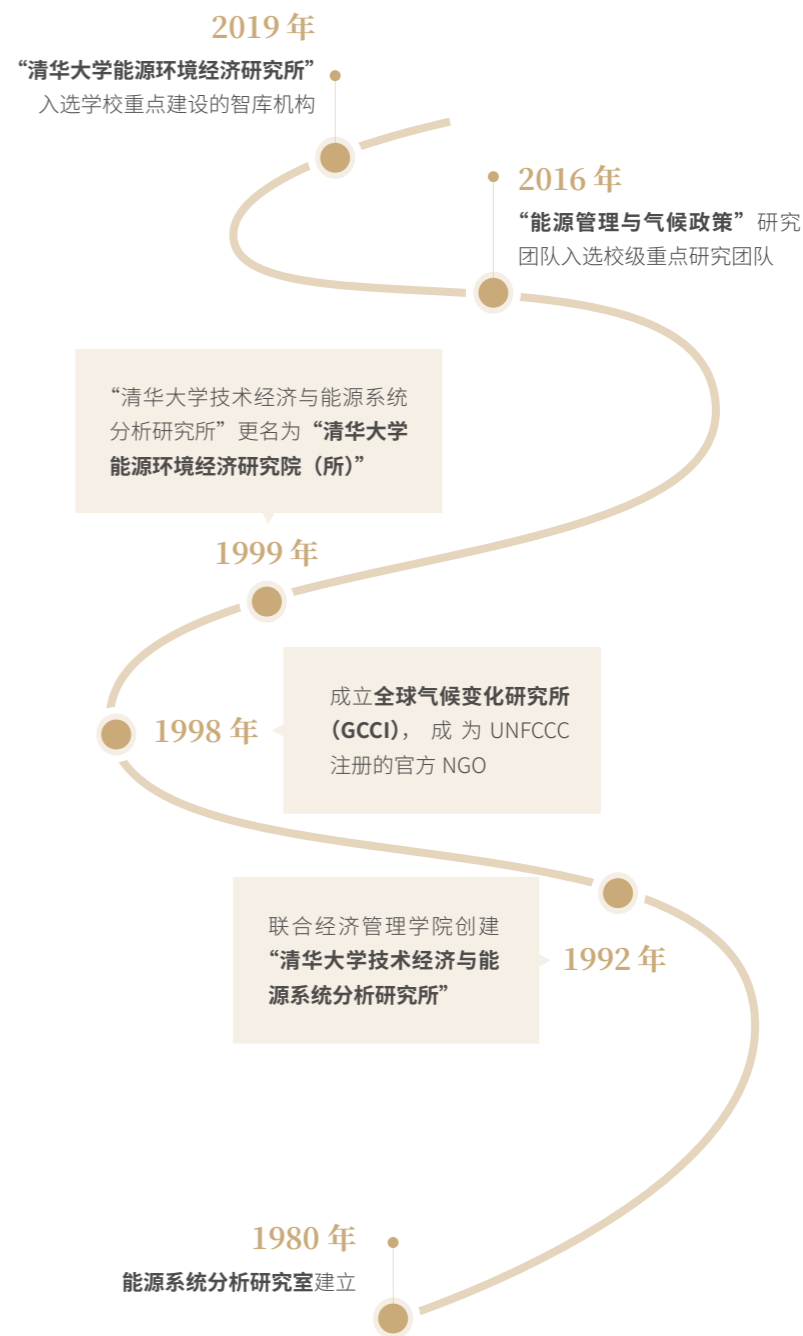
2019 年

“清华大学能源环境经济研究所”入选学校重点建设的智库机构

2016 年

“能源管理与气候政策”研究团队入选校级重点研究团队

“清华大学技术经济与能源系统分析研究所”更名为“清华大学能源环境经济研究院（所）”

1999 年

1998 年

成立全球气候变化研究所（GCCI），成为 UNFCCC 注册的官方 NGO

联合经济管理学院创建“清华大学技术经济与能源系统分析研究所”

1992 年

1980 年

能源系统分析研究室建立